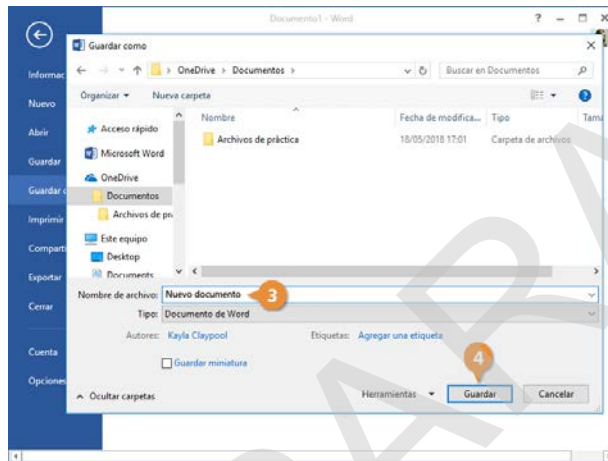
Documento1 - Word
? – □ ×
Guardar como
×
OneDrive › Documentos ›
Buscar en Documentos
Organizar ▾
Nueva carpeta
Informac
Nuevo
Abrir
Guardar
Guardar c
Imprimir
Comparti
Exportar
Cerrar
Cuenta
Opciones
Acceso rápido
Microsoft Word
OneDrive
Documentos
Archivos de pr
Este equipo
Desktop
Documents
Nombre
Fecha de modifica...
Tipo
Tam
Archivos de práctica
18/05/2018 17:01
Carpeta de archivos
Nombre de archivo:
Nuevo documento
3
Tipo:
Documento de Word
Autores:
Kayla Claypool
Etiquetas:
Agregar una etiqueta
Guardar miniatura
4
^ Ocultar carpetas
Herramientas ▾
Guardar
Cancelar